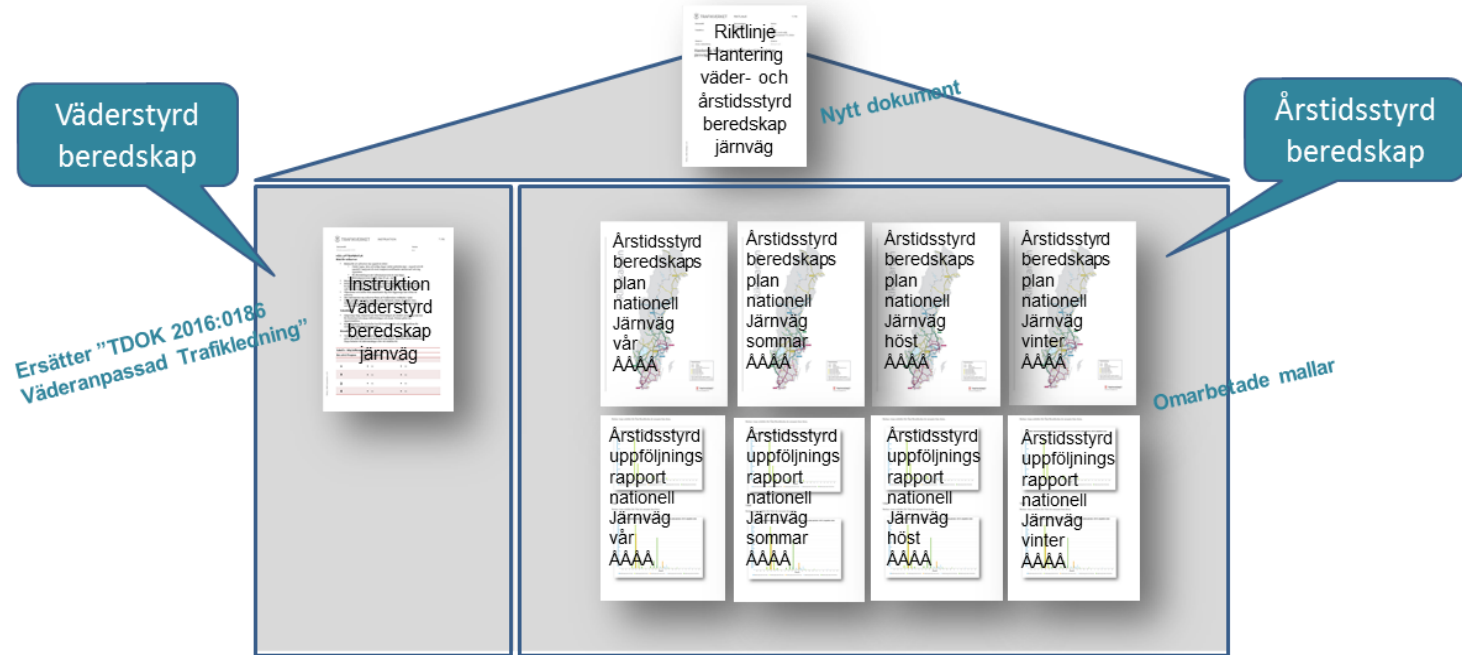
Riktlinje Hantering väder- och årstidsstyrd beredskap järnväg

Nytt dokument

Väderstyrd beredskap

Årstidsstyrd beredskap

Instruktion Väderstyrd beredskap järnväg

Ersätter "TDOK 2016:0186 Väderanpassad Trafikledning"

Årstidsstyrd beredskaps plan nationell Järnväg vår ÅÅÅÅ

Årstidsstyrd beredskaps plan nationell Järnväg sommar ÅÅÅÅ

Årstidsstyrd beredskaps plan nationell Järnväg höst ÅÅÅÅ

Årstidsstyrd beredskaps plan nationell Järnväg vinter ÅÅÅÅ

Omarbetade mallar

Årstidsstyrd uppföljnings rapport nationell Järnväg vår ÅÅÅÅ

Årstidsstyrd uppföljnings rapport nationell Järnväg sommar ÅÅÅÅ

Årstidsstyrd uppföljnings rapport nationell Järnväg höst ÅÅÅÅ

Årstidsstyrd uppföljnings rapport nationell Järnväg vinter ÅÅÅÅ